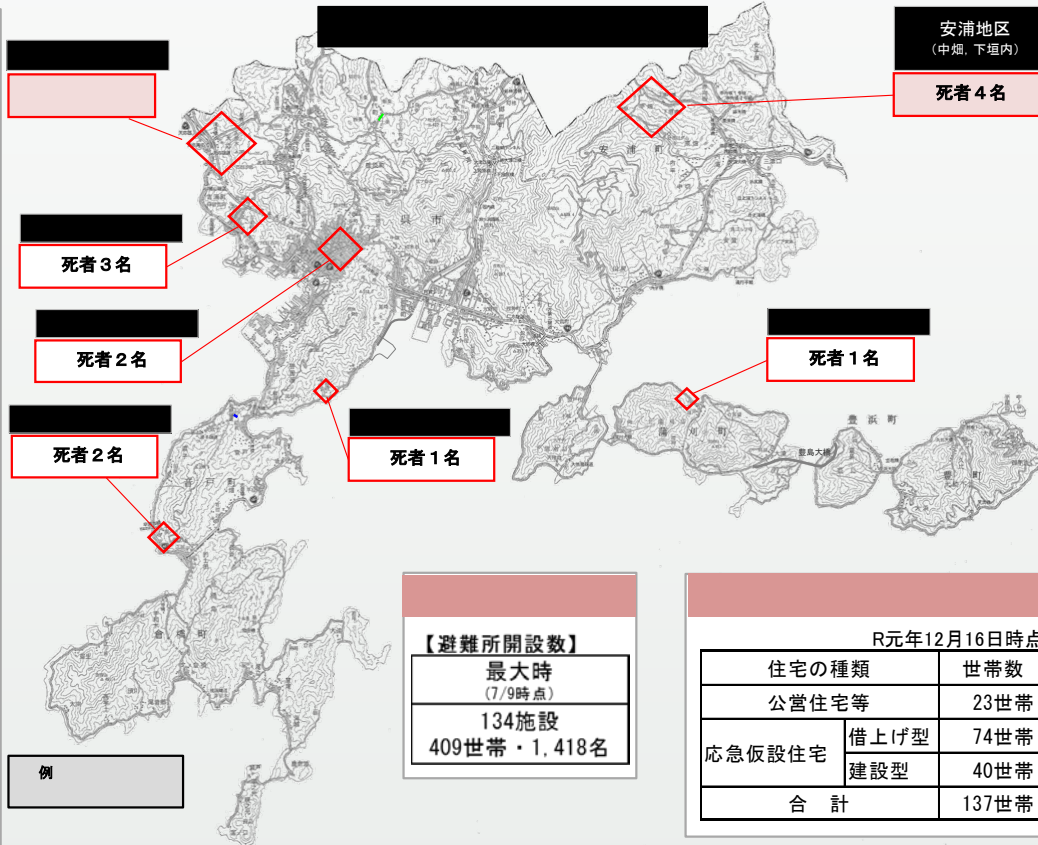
安浦地区
(中畑, 下垣内)

死者４名

死者３名

死者２名

死者１名

死者２名

死者１名

【避難所開設数】

| 最大時 (7/9時点) |
|---|
| 134施設 409世帯・1,418名 |

R元年12月16日時点

| 住宅の種類 | | 世帯数 |
|---|---|---|
| 公営住宅等 | | 23世帯 |
| 応急仮設住宅 | 借上げ型 | 74世帯 |
| | 建設型 | 40世帯 |
| 合　計 | | 137世帯 |

例